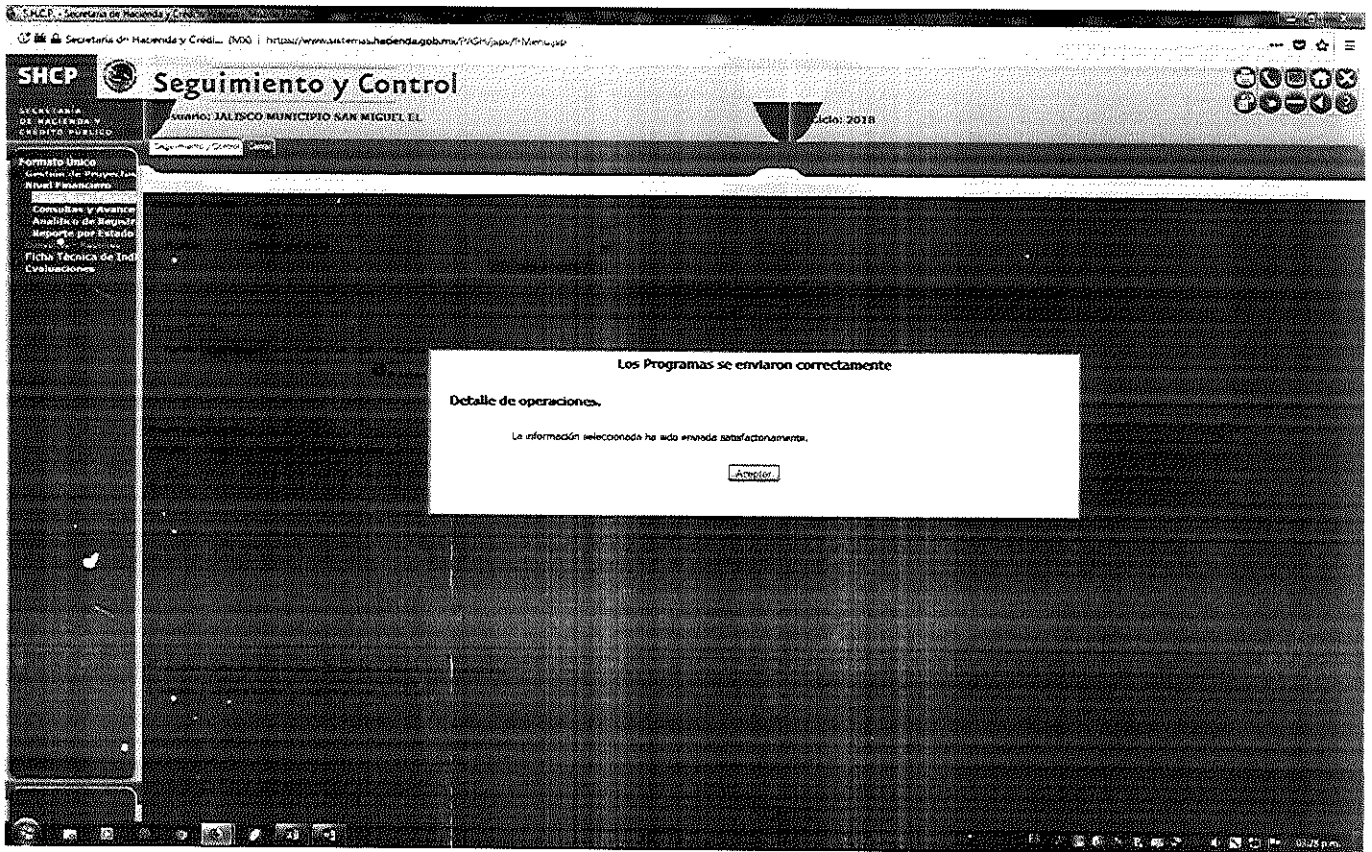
SHCP - Secretaría de Hacienda y C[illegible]

Secretaría de Hacienda y Crédi... (MX) | https://www.sistemas.hacienda.gob.mx/PASH/jsps/FrMenu.jsp

SHCP

SECRETARÍA DE HACIENDA Y CRÉDITO PÚBLICO

Seguimiento y Control

Usuario: JALISCO MUNICIPIO SAN MIGUEL EL

Ciclo: 2018

Seguimiento y Control | Cerrar

Formato Único
Gestión de Proyecto
Nivel Financiero
Consultas y Avance
Analítico de Registr
Reporte por Estado
Ficha Técnica de Ind
Evaluaciones

Los Programas se enviaron correctamente

Detalle de operaciones.

La información seleccionada ha sido enviada satisfactoriamente.

Aceptar